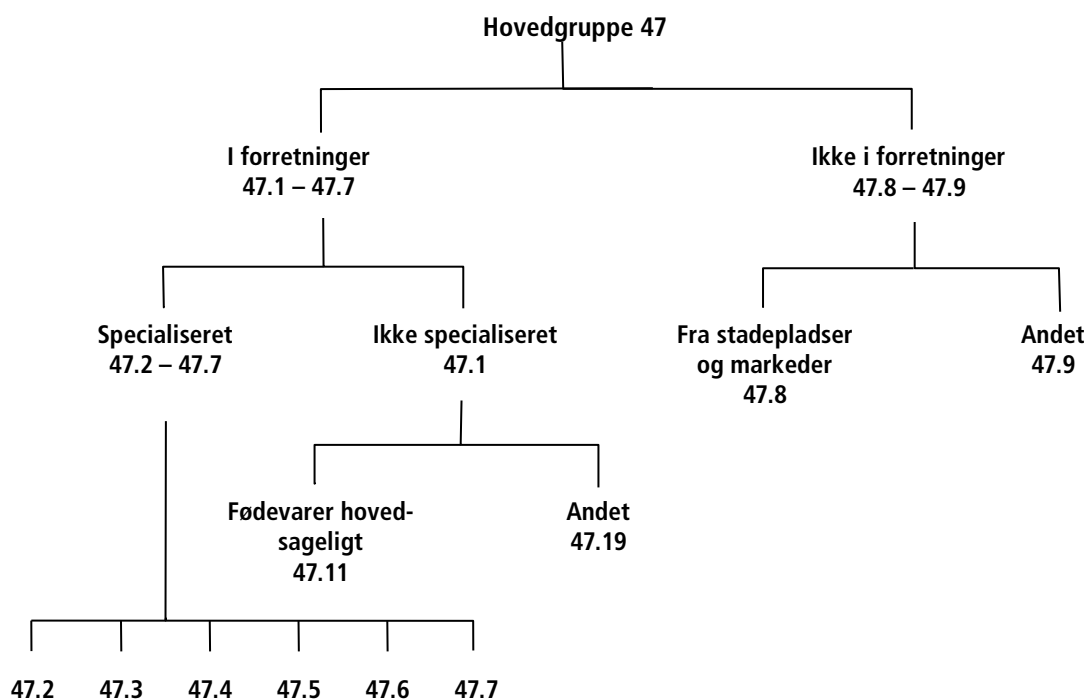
Hovedgruppe 47

I forretninger
47.1 – 47.7

Ikke i forretninger
47.8 – 47.9

Specialiseret
47.2 – 47.7

Ikke specialiseret
47.1

Fra stadepladser og markeder
47.8

Andet
47.9

Fødevarer hovedsageligt
47.11

Andet
47.19

47.2 47.3 47.4 47.5 47.6 47.7